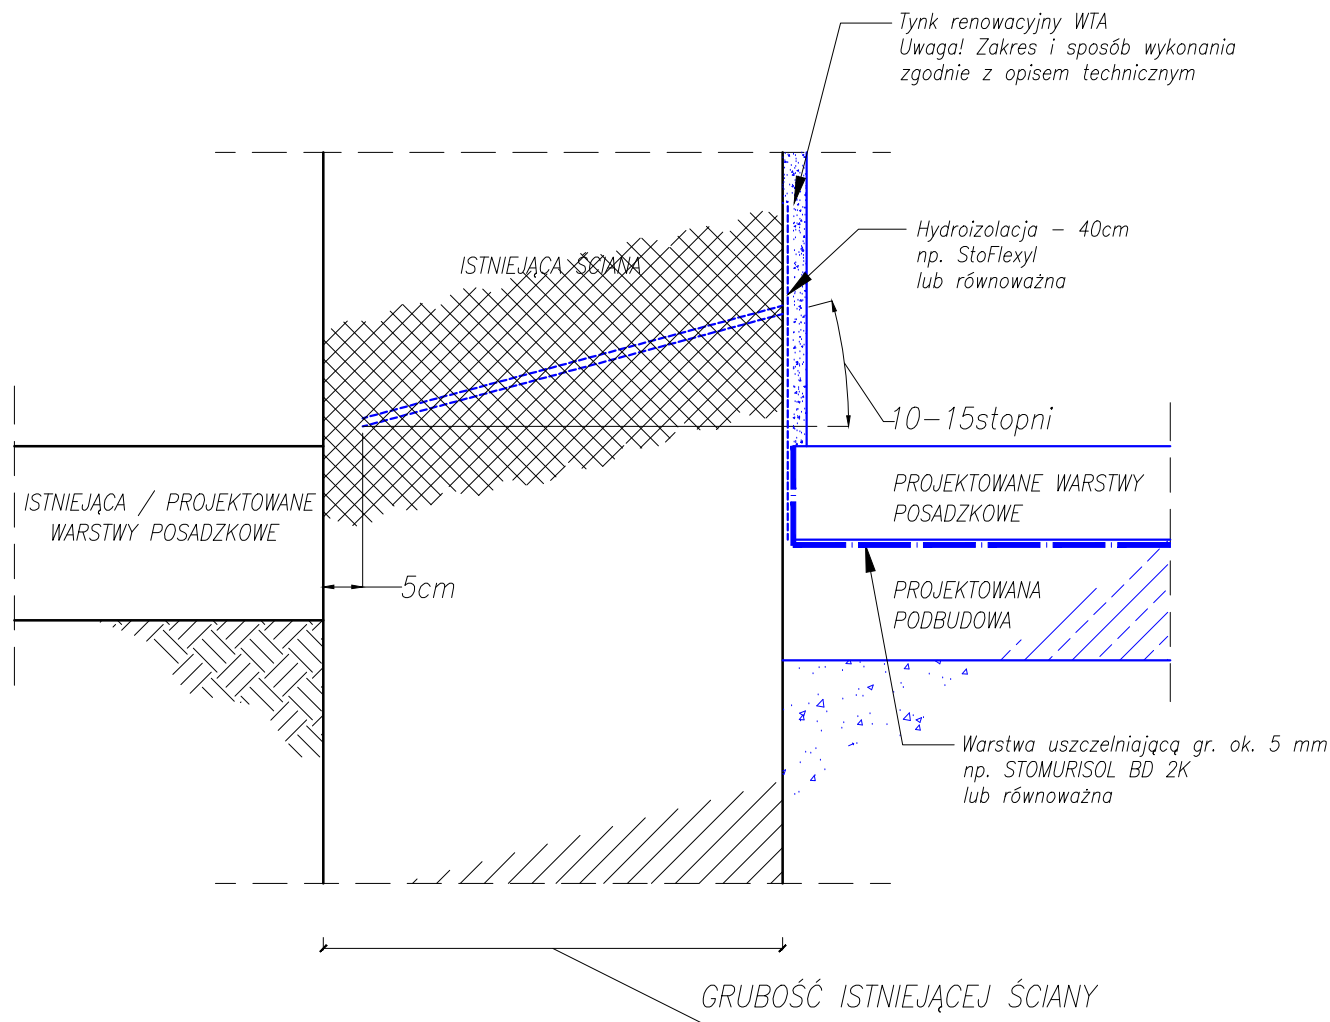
Tynk renowacyjny WTA
Uwaga! Zakres i sposób wykonania
zgodnie z opisem technicznym

ISTNIEJĄCA ŚCIANA

Hydroizolacja – 40cm
np. StoFlexyl
lub równoważna

10–15stopni

ISTNIEJĄCA / PROJEKTOWANE
WARSTWY POSADZKOWE

PROJEKTOWANE WARSTWY
POSADZKOWE

5cm

PROJEKTOWANA
PODBUDOWA

Warstwa uszczelniającą gr. ok. 5 mm
np. STOMURISOL BD 2K
lub równoważna

GRUBOŚĆ ISTNIEJĄCEJ ŚCIANY